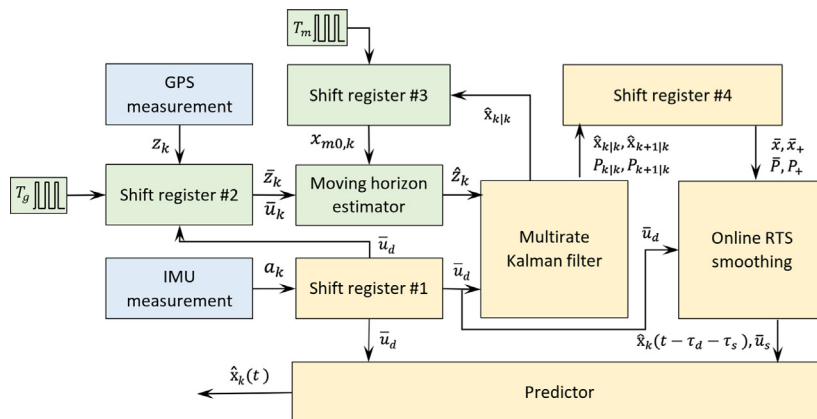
$T_m$

GPS measurement

Shift register #3

Shift register #4

$\hat{x}_{k|k}$

$z_k$

$x_{m0,k}$

$\hat{x}_{k|k}, \hat{x}_{k+1|k}$
$P_{k|k}, P_{k+1|k}$

$\bar{x}, \bar{x}_+$
$\bar{P}, P_+$

$T_g$

Shift register #2

$\bar{z}_k$
$\bar{u}_k$

Moving horizon estimator

$\hat{z}_k$

Multirate Kalman filter

$\bar{u}_d$

Online RTS smoothing

$\bar{u}_d$

IMU measurement

$a_k$

Shift register #1

$\bar{u}_d$

$\bar{u}_d$

$\hat{x}_k(t - \tau_d - \tau_s), \bar{u}_s$

$\hat{x}_k(t)$

Predictor